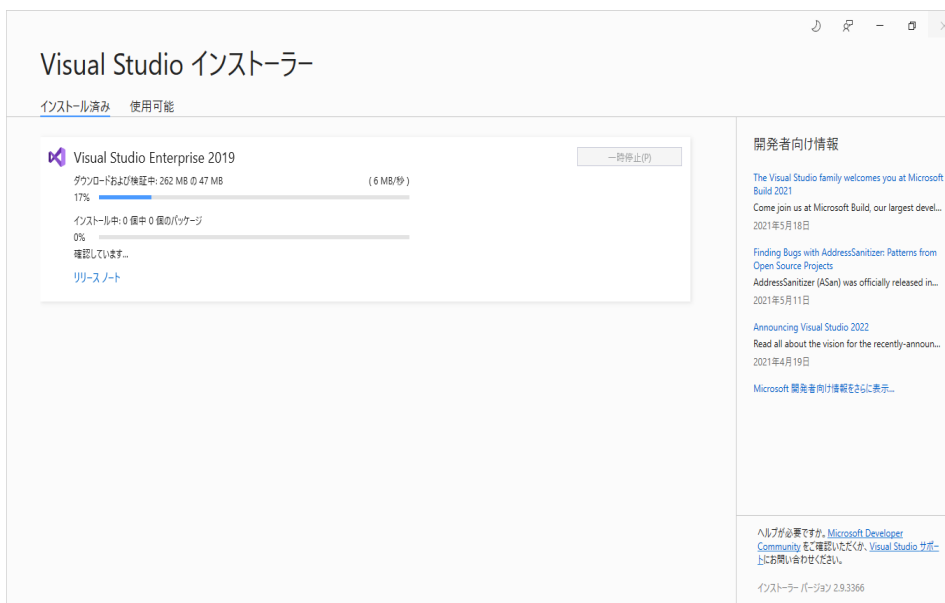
Visual Studio インストーラー

インストール済み　使用可能

Visual Studio Enterprise 2019

一時停止(P)

ダウンロードおよび検証中: 262 MB の 47 MB　( 6 MB/秒 )

17%

インストール中: 0 個中 0 個のパッケージ

0%

確認しています...

リリース ノート

開発者向け情報

The Visual Studio family welcomes you at Microsoft Build 2021

Come join us at Microsoft Build, our largest devel...

2021年5月18日

Finding Bugs with AddressSanitizer: Patterns from Open Source Projects

AddressSanitizer (ASan) was officially released in...

2021年5月11日

Announcing Visual Studio 2022

Read all about the vision for the recently-announ...

2021年4月19日

Microsoft 開発者向け情報をさらに表示...

ヘルプが必要ですか。Microsoft Developer Community をご確認いただくか、Visual Studio サポートにお問い合わせください。

インストーラー バージョン 2.9.3366